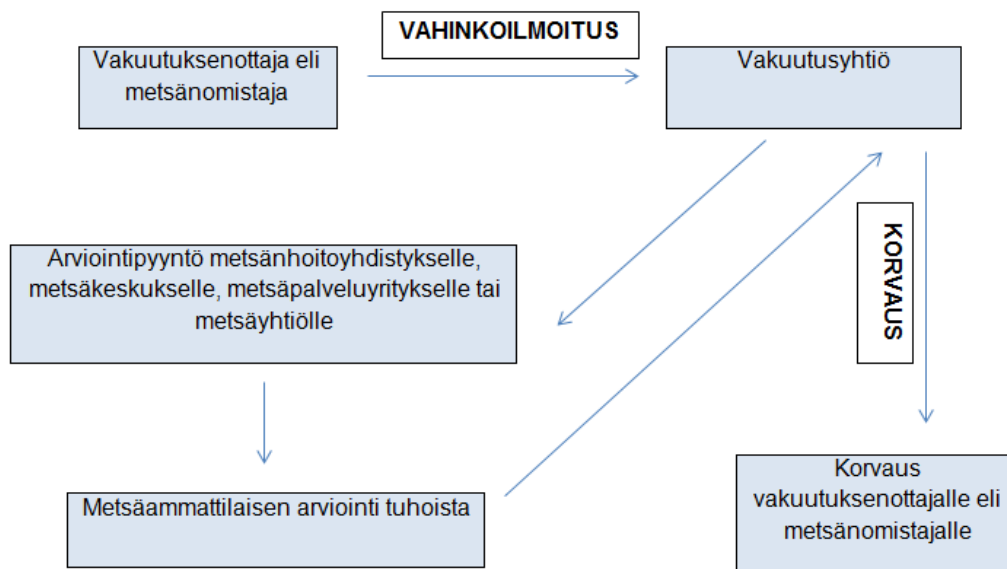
VAHINKOILMOITUS

Vakuutuksenottaja eli metsänomistaja

Vakuutusyhtiö

KORVAUS

Arviointipyyntö metsänhoitoyhdistykselle, metsäkeskukselle, metsäpalveluyritykselle tai metsäyhtiölle

Metsäammattilaisen arviointi tuhoista

Korvaus vakuutuksenottajalle eli metsänomistajalle